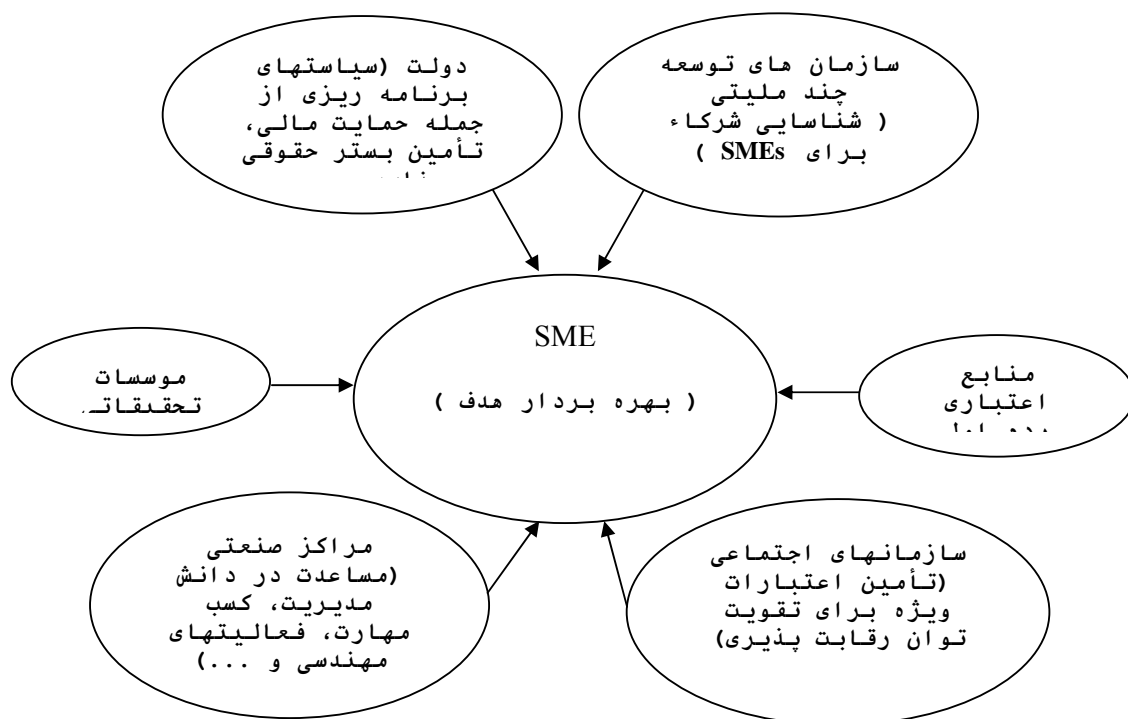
دولت (سیاستهای برنامه ریزی از جمله حمایت مالی، تأمین بستر حقوقی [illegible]

سازمان های توسعه چند ملیتی ( شناسایی شرکاء برای SMEs )

SME

( بهره بردار هدف )

موسسات تحقیقات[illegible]

منابع اعتباری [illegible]

مراکز صنعتی (مساعدت در دانش مدیریت، کسب مهارت، فعالیتهای مهندسی و ...)

سازمانهای اجتماعی (تأمین اعتبارات ویژه برای تقویت توان رقابت پذیری)